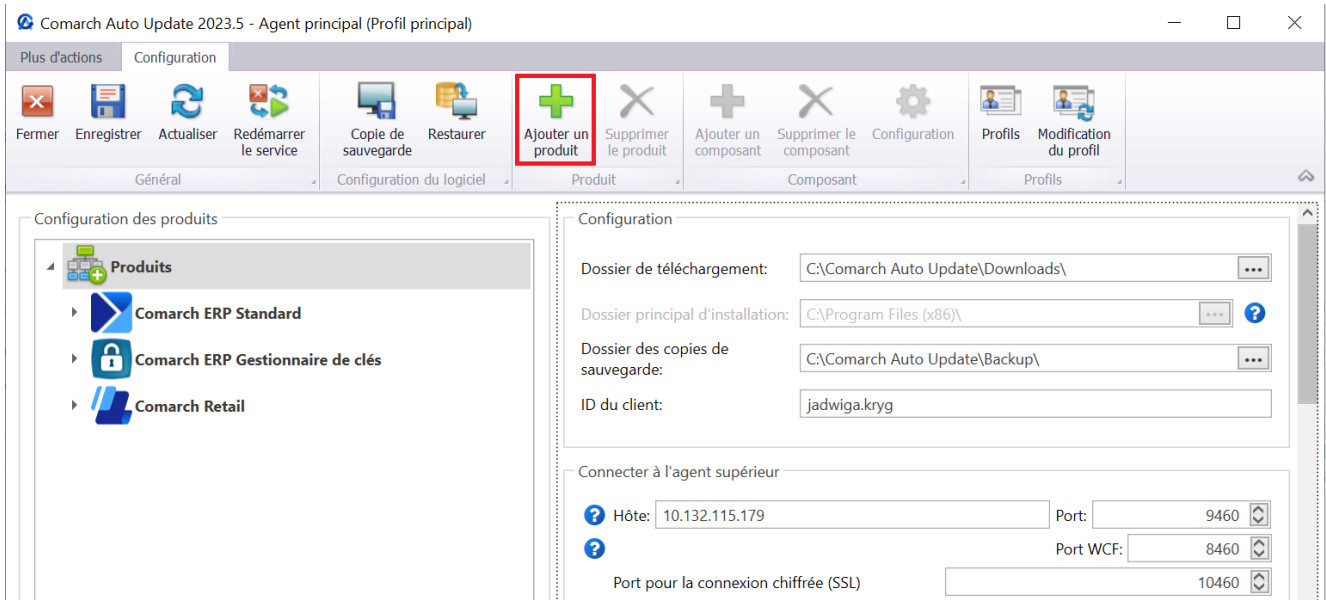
Comarch Auto Update 2023.5 - Agent principal (Profil principal)

Plus d'actions | Configuration

Fermer | Enregistrer | Actualiser | Redémarrer le service | Copie de sauvegarde | Restaurer | Ajouter un produit | Supprimer le produit | Ajouter un composant | Supprimer le composant | Configuration | Profils | Modification du profil

Général | Configuration du logiciel | Produit | Composant | Profils

Configuration des produits

Produits
Comarch ERP Standard
Comarch ERP Gestionnaire de clés
Comarch Retail

Configuration

Dossier de téléchargement: C:\Comarch Auto Update\Downloads\ ...

Dossier principal d'installation: C:\Program Files (x86)\ ... ?

Dossier des copies de sauvegarde: C:\Comarch Auto Update\Backup\ ...

ID du client: jadwiga.kryg

Connecter à l'agent supérieur

? Hôte: 10.132.115.179 Port: 9460

? Port WCF: 8460

Port pour la connexion chiffrée (SSL) 10460